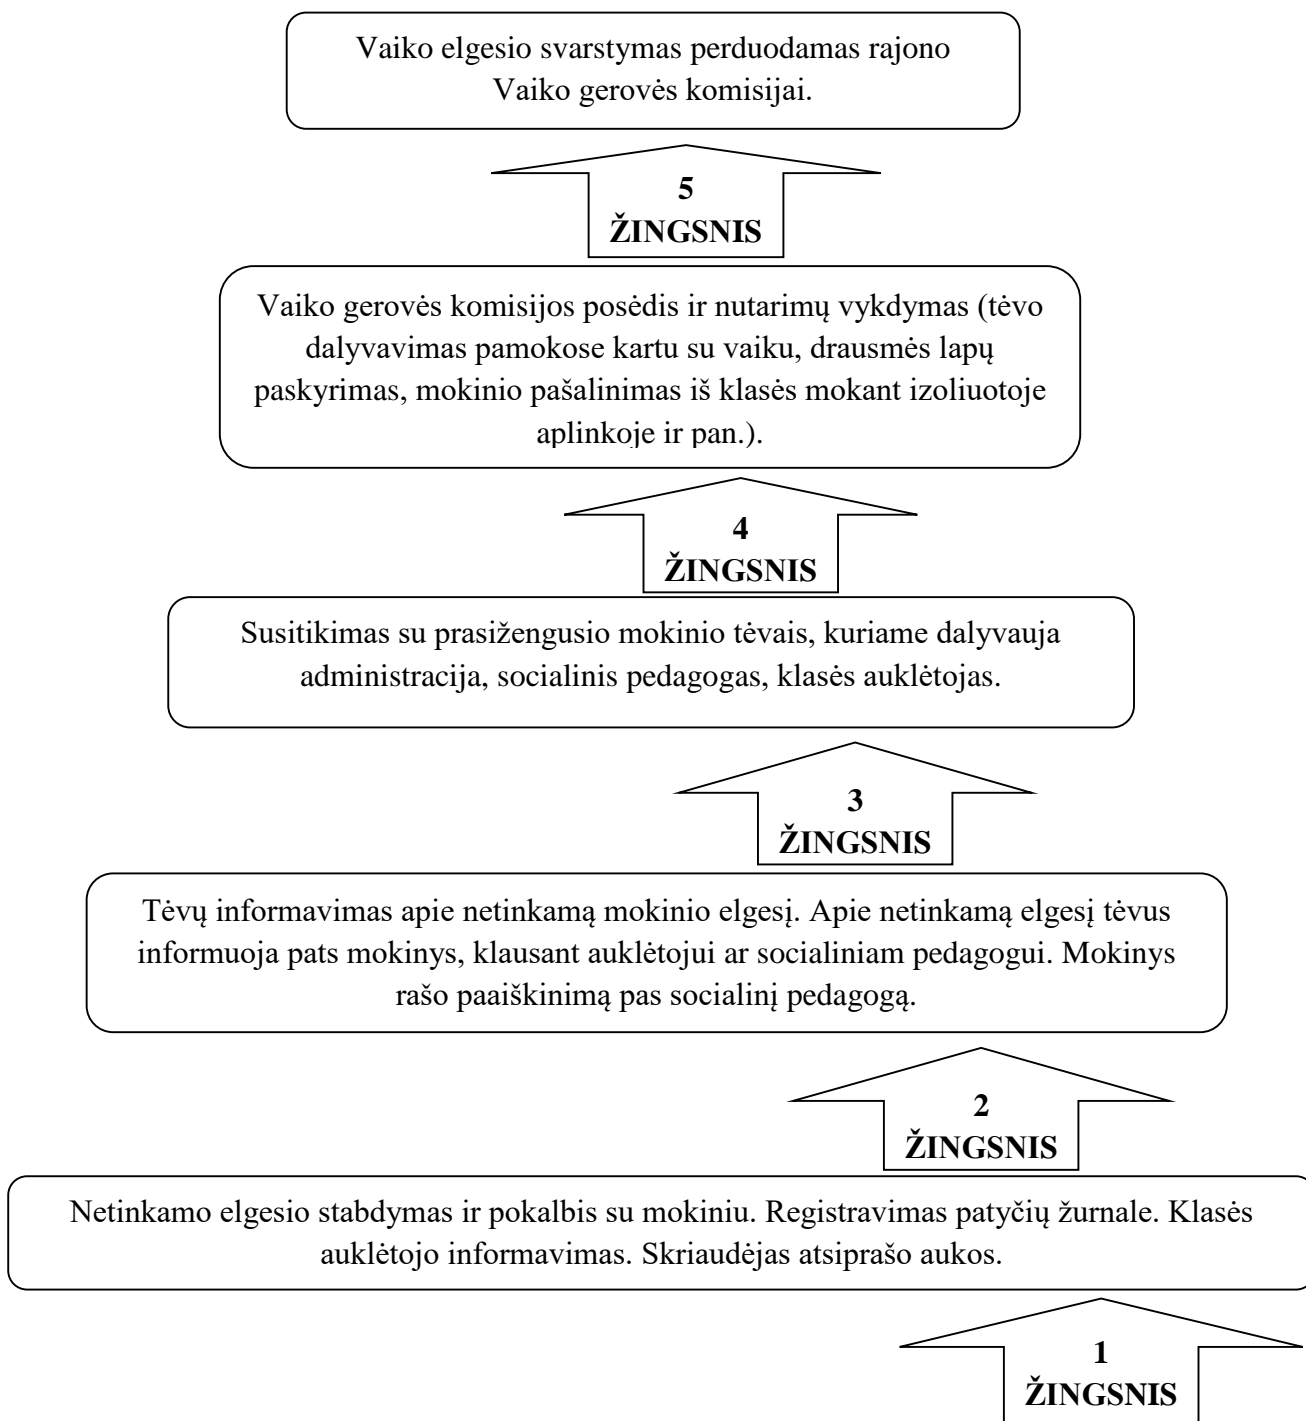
Vaiko elgesio svarstymas perduodamas rajono Vaiko gerovės komisijai.

5
ŽINGSNIS

Vaiko gerovės komisijos posėdis ir nutarimų vykdymas (tėvo dalyvavimas pamokose kartu su vaiku, drausmės lapų paskyrimas, mokinio pašalinimas iš klasės mokant izoliuotoje aplinkoje ir pan.).

4
ŽINGSNIS

Susitikimas su prasižengusio mokinio tėvais, kuriame dalyvauja administracija, socialinis pedagogas, klasės auklėtojas.

3
ŽINGSNIS

Tėvų informavimas apie netinkamą mokinio elgesį. Apie netinkamą elgesį tėvus informuoja pats mokinys, klausant auklėtojui ar socialiniam pedagogui. Mokinys rašo paaiškinimą pas socialinį pedagogą.

2
ŽINGSNIS

Netinkamo elgesio stabdymas ir pokalbis su mokiniu. Registravimas patyčių žurnale. Klasės auklėtojo informavimas. Skriaudėjas atsiprašo aukos.

1
ŽINGSNIS